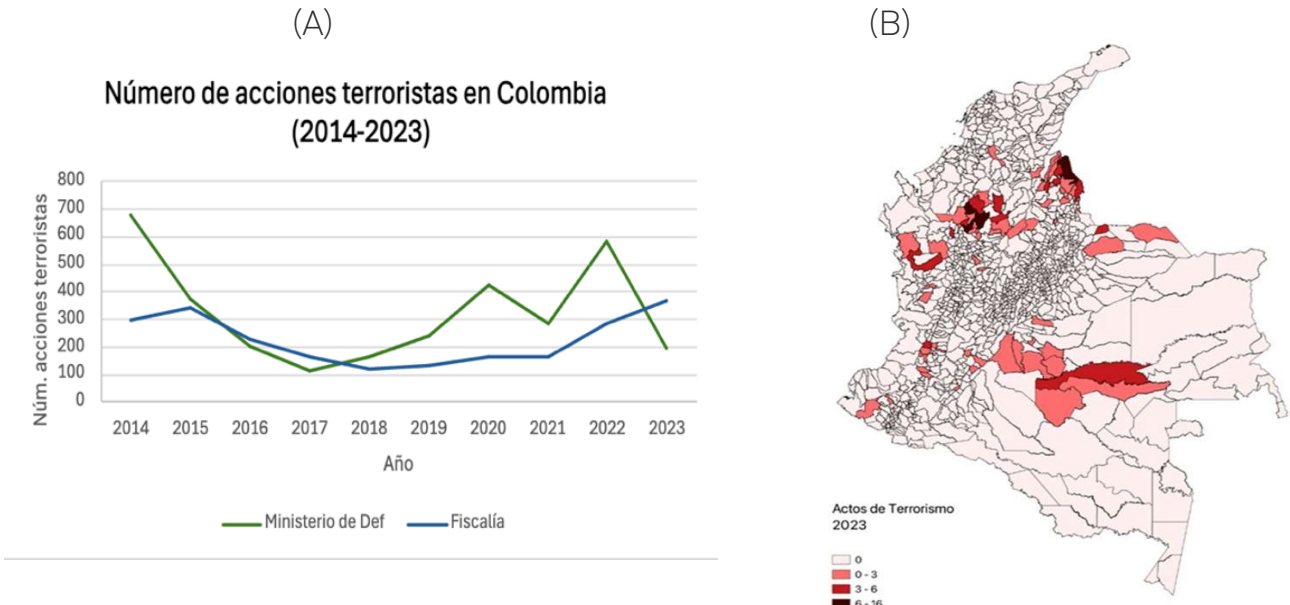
(A)

Número de acciones terroristas en Colombia (2014-2023)

Núm. acciones terroristas

800
700
600
500
400
300
200
100
0

2014 2015 2016 2017 2018 2019 2020 2021 2022 2023

Año

Ministerio de Def
Fiscalía

(B)

Actos de Terrorismo 2023

0
0 - 3
3 - 6
6 - 16